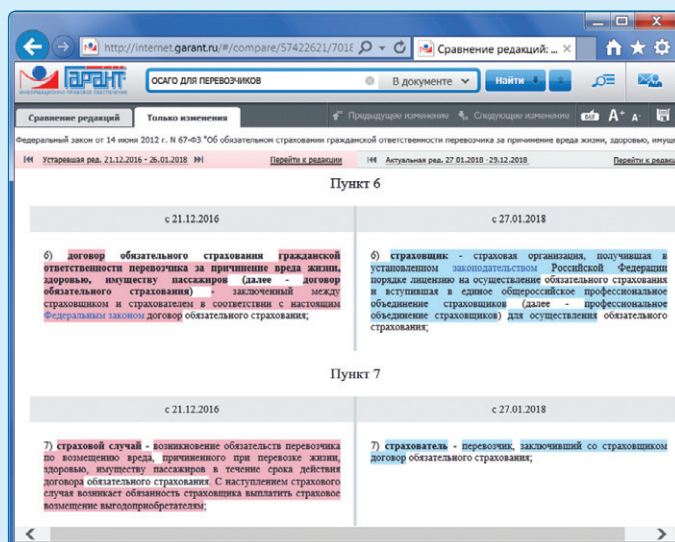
http://internet.garant.ru/#/compare/57422621/701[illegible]

Сравнение редакций: ... ×

ГАРАНТ

ИНФОРМАЦИОННО-ПРАВОВОЕ ОБЕСПЕЧЕНИЕ

ОСАГО ДЛЯ ПЕРЕВОЗЧИКОВ

В документе

Найти

Сравнение редакций

Только изменения

Предыдущее изменение

Следующее изменение

A+ A-

Федеральный закон от 14 июня 2012 г. N 67-ФЗ "Об обязательном страховании гражданской ответственности перевозчика за причинение вреда жизни, здоровью, имущ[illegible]

Устаревшая ред. 21.12.2016 - 26.01.2018

Перейти к редакции

Актуальная ред. 27.01.2018 - 29.12.2018

Перейти к редак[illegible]

Пункт 6

| с 21.12.2016 | с 27.01.2018 |
|---|---|
| 6) договор обязательного страхования гражданской ответственности перевозчика за причинение вреда жизни, здоровью, имуществу пассажиров (далее - договор обязательного страхования) - заключенный между страховщиком и страхователем в соответствии с настоящим Федеральным законом договор обязательного страхования; | 6) страховщик - страховая организация, получившая в установленном законодательством Российской Федерации порядке лицензию на осуществление обязательного страхования и вступившая в единое общероссийское профессиональное объединение страховщиков (далее - профессиональное объединение страховщиков) для осуществления обязательного страхования; |

Пункт 7

| с 21.12.2016 | с 27.01.2018 |
|---|---|
| 7) страховой случай - возникновение обязательств перевозчика по возмещению вреда, причиненного при перевозке жизни, здоровью, имуществу пассажиров в течение срока действия договора обязательного страхования. С наступлением страхового случая возникает обязанность страховщика выплатить страховое возмещение выгодоприобретателям; | 7) страхователь - перевозчик, заключивший со страховщиком договор обязательного страхования; |